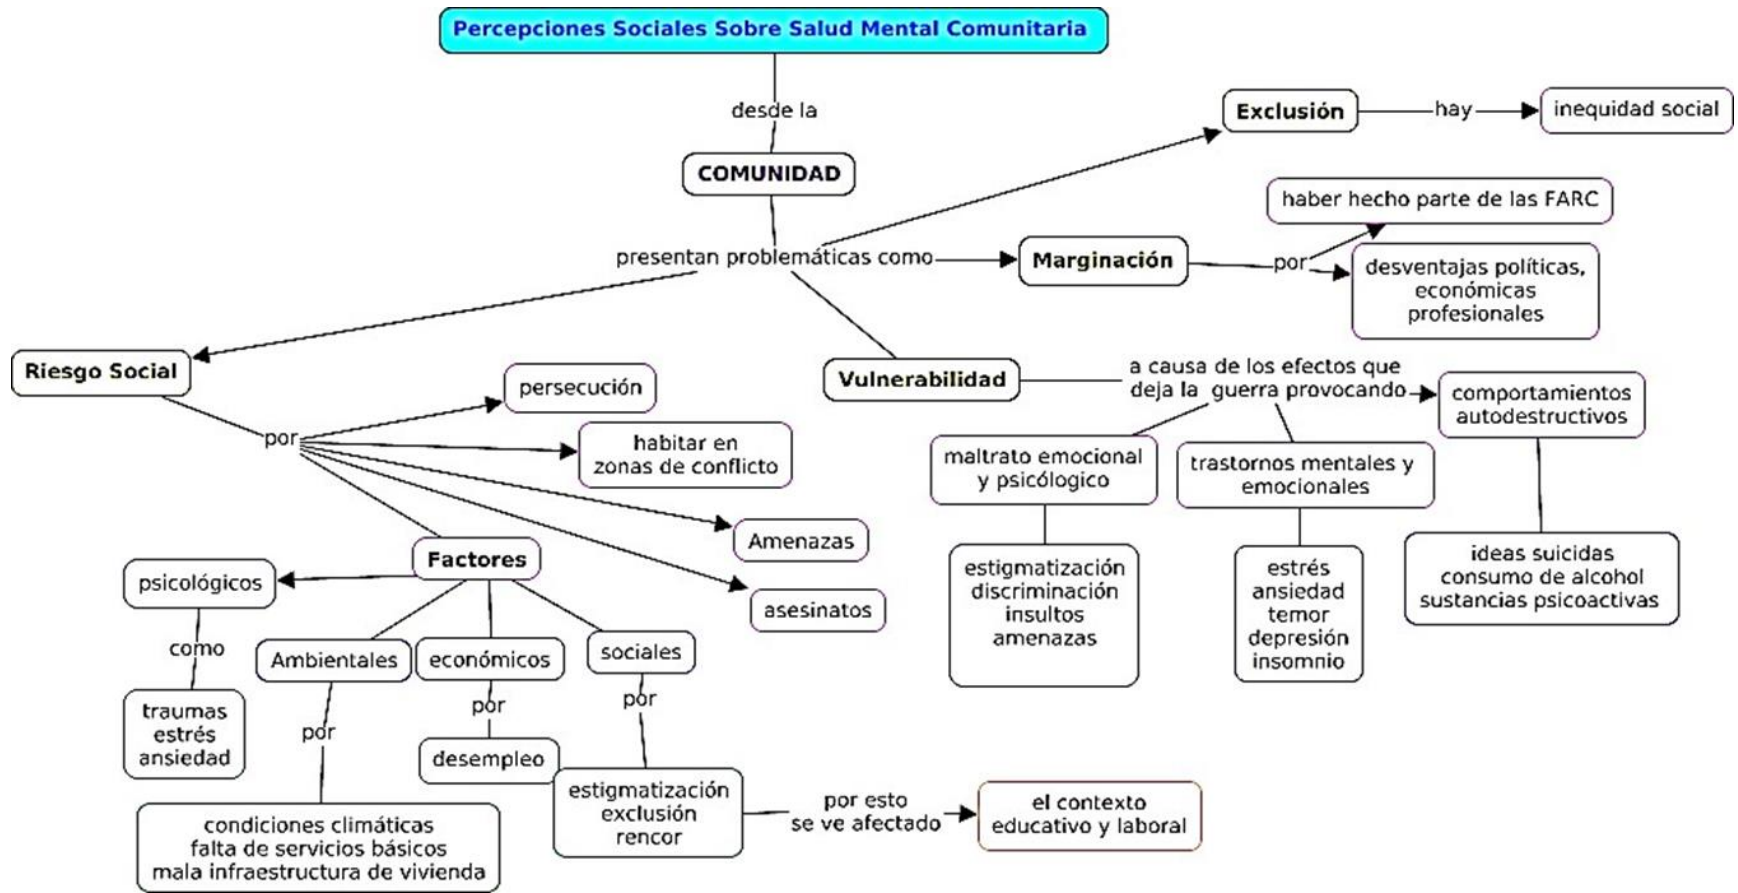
Percepciones Sociales Sobre Salud Mental Comunitaria

desde la

COMUNIDAD

presentan problemáticas como

Exclusión

hay

inequidad social

Marginación

por

haber hecho parte de las FARC

desventajas políticas, económicas profesionales

Riesgo Social

por

persecución

habitar en zonas de conflicto

Amenazas

asesinatos

Factores

psicológicos

como

traumas estrés ansiedad

Ambientales

por

condiciones climáticas falta de servicios básicos mala infraestructura de vivienda

económicos

por

desempleo

sociales

por

estigmatización exclusión rencor

por esto se ve afectado

el contexto educativo y laboral

Vulnerabilidad

a causa de los efectos que deja la guerra provocando

comportamientos autodestructivos

ideas suicidas consumo de alcohol sustancias psicoactivas

maltrato emocional y psicológico

estigmatización discriminación insultos amenazas

trastornos mentales y emocionales

estrés ansiedad temor depresión insomnio